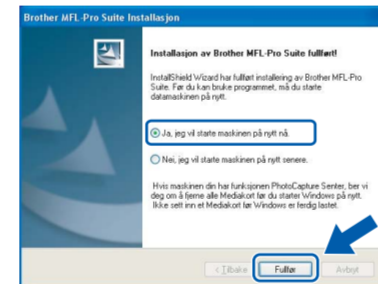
Brother MFL-Pro Suite Installasjon

Installasjon av Brother MFL-Pro Suite fullført!

InstallShield Wizard har fullført installering av Brother MFL-Pro Suite. Før du kan bruke programmet, må du starte datamaskinen på nytt.

Ja, jeg vil starte maskinen på nytt nå.

Nei, jeg vil starte maskinen på nytt senere.

Hvis maskinen din har funksjonen PhotoCapture Senter, ber vi deg om å fjerne alle Mediakort før du starter Windows på nytt. Ikke sett inn et Mediakort før Windows er ferdig lastet.

< Tilbake
Fullfør
Avbryt